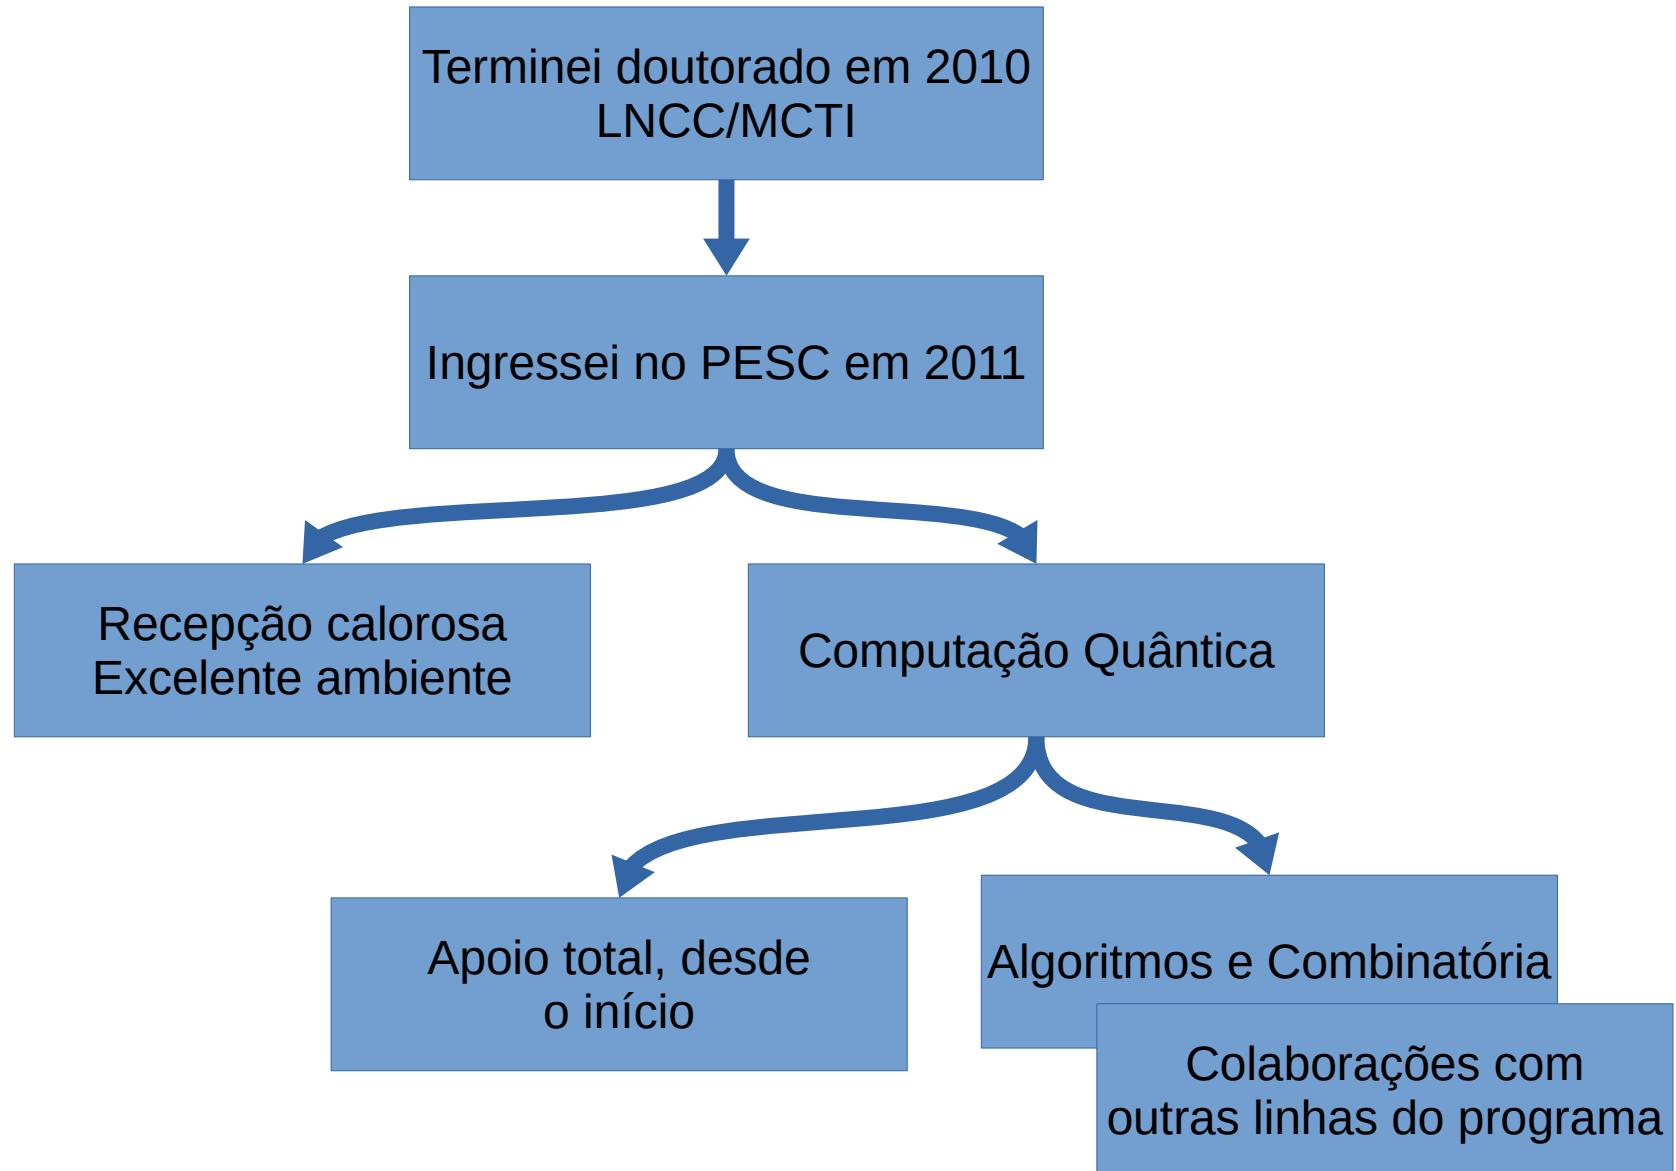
Terminei doutorado em 2010
LNCC/MCTI

Ingressei no PESC em 2011

Recepção calorosa
Excelente ambiente

Computação Quântica

Apoio total, desde
o início

Algoritmos e Combinatória

Colaborações com
outras linhas do programa